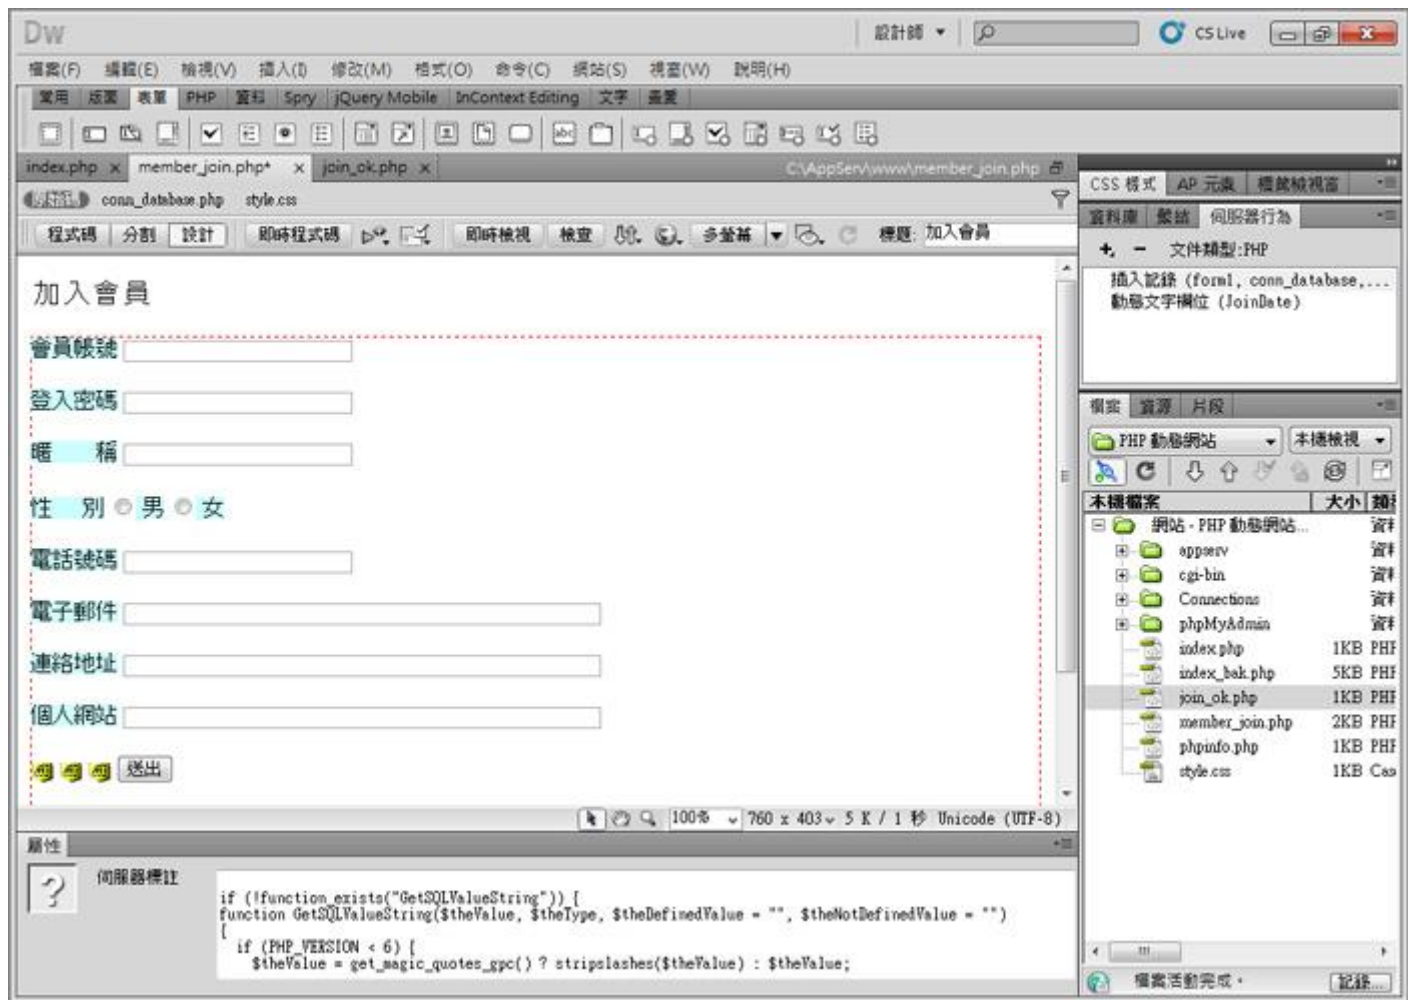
Dw 設計師 ▾ CS Live

檔案(F) 編輯(E) 檢視(V) 插入(I) 修改(M) 格式(O) 命令(C) 網站(S) 視窗(W) 說明(H)

常用 版面 表單 PHP 資料 Spry jQuery Mobile InContext Editing 文字 最愛

index.php × member_join.php* × join_ok.php × C:\AppServ\www\member_join.php

原始碼 conn_database.php style.css

程式碼 分割 設計 即時程式碼 即時檢視 檢查 多螢幕 標題: 加入會員

加入會員

會員帳號

登入密碼

暱　稱

性　別 男 女

電話號碼

電子郵件

連絡地址

個人網站

送出

100% 760 x 403 5 K / 1 秒 Unicode (UTF-8)

屬性

伺服器標註

if (!function_exists("GetSQLValueString")) {
function GetSQLValueString($theValue, $theType, $theDefinedValue = "", $theNotDefinedValue = "")
{
  if (PHP_VERSION < 6) {
    $theValue = get_magic_quotes_gpc() ? stripslashes($theValue) : $theValue;

CSS 樣式 AP 元素 標籤檢視器

資料庫 繫結 伺服器行為

+ − 文件類型:PHP

插入記錄 (form1, conn_database,...
動態文字欄位 (JoinDate)

檔案 資源 片段

PHP 動態網站 本機檢視

本機檔案 大小 類

網站 - PHP 動態網站... 資料
appserv 資料
cgi-bin 資料
Connections 資料
phpMyAdmin 資料
index.php 1KB PHP
index_bak.php 5KB PHP
join_ok.php 1KB PHP
member_join.php 2KB PHP
phpinfo.php 1KB PHP
style.css 1KB Cas

檔案活動完成。 記錄...